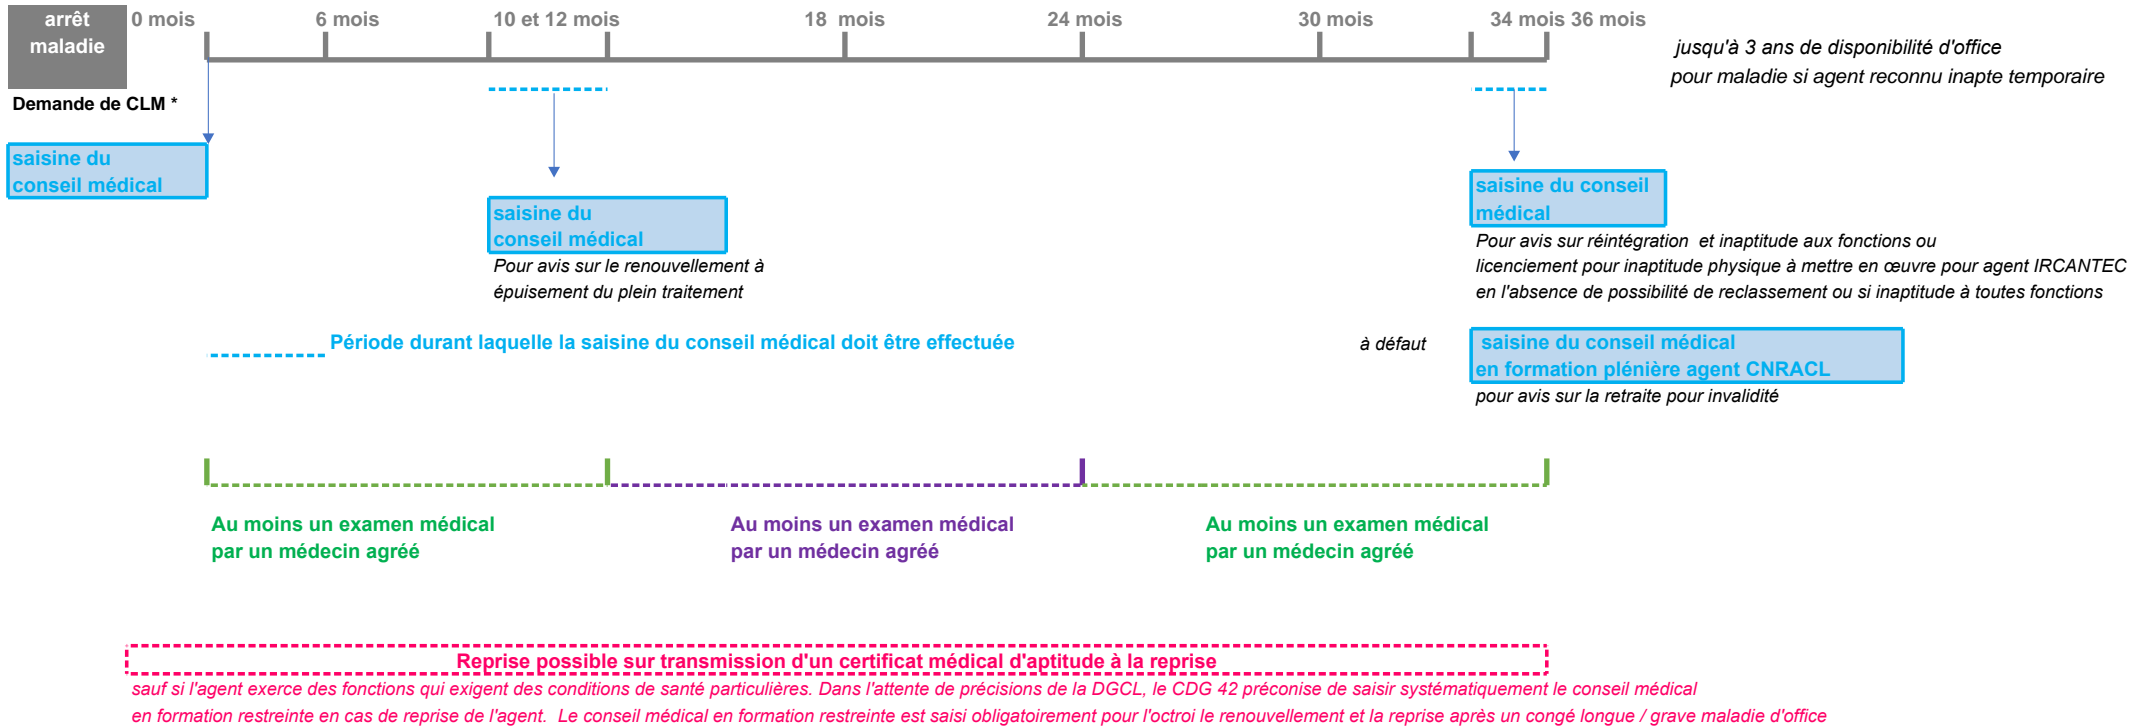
arrêt maladie

0 mois 6 mois 10 et 12 mois 18 mois 24 mois 30 mois 34 mois 36 mois

jusqu'à 3 ans de disponibilité d'office pour maladie si agent reconnu inapte temporaire

Demande de CLM *

saisine du conseil médical

saisine du conseil médical
Pour avis sur le renouvellement à épuisement du plein traitement

saisine du conseil médical
Pour avis sur réintégration et inaptitude aux fonctions ou licenciement pour inaptitude physique à mettre en œuvre pour agent IRCANTEC en l'absence de possibilité de reclassement ou si inaptitude à toutes fonctions

Période durant laquelle la saisine du conseil médical doit être effectuée

à défaut

saisine du conseil médical en formation plénière agent CNRACL
pour avis sur la retraite pour invalidité

Au moins un examen médical par un médecin agréé

Au moins un examen médical par un médecin agréé

Au moins un examen médical par un médecin agréé

Reprise possible sur transmission d'un certificat médical d'aptitude à la reprise
sauf si l'agent exerce des fonctions qui exigent des conditions de santé particulières. Dans l'attente de précisions de la DGCL, le CDG 42 préconise de saisir systématiquement le conseil médical en formation restreinte en cas de reprise de l'agent. Le conseil médical en formation restreinte est saisi obligatoirement pour l'octroi le renouvellement et la reprise après un congé longue / grave maladie d'office